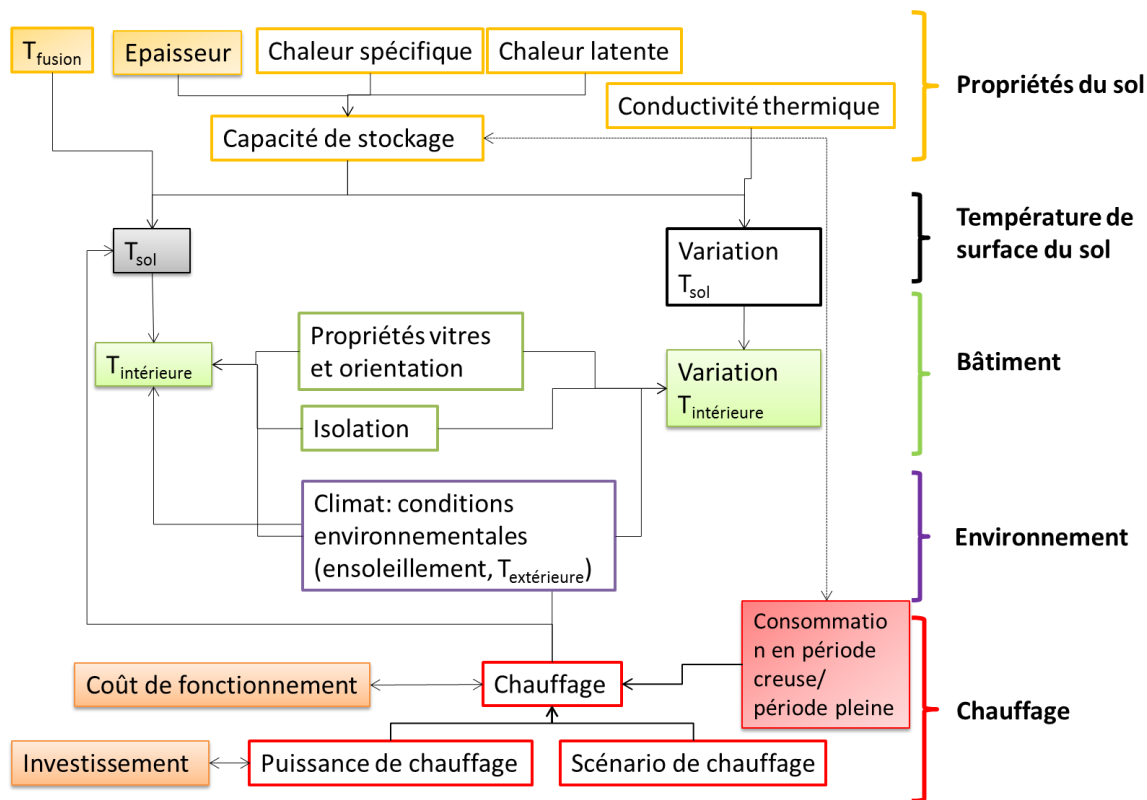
$T_{fusion}$

Epaisseur

Chaleur spécifique

Chaleur latente

Propriétés du sol

Conductivité thermique

Capacité de stockage

Température de surface du sol

$T_{sol}$

Variation $T_{sol}$

Propriétés vitres et orientation

$T_{intérieure}$

Variation $T_{intérieure}$

Bâtiment

Isolation

Climat: conditions environnementales (ensoleillement, $T_{extérieure}$)

Environnement

Consommation en période creuse/ période pleine

Coût de fonctionnement

Chauffage

Chauffage

Investissement

Puissance de chauffage

Scénario de chauffage